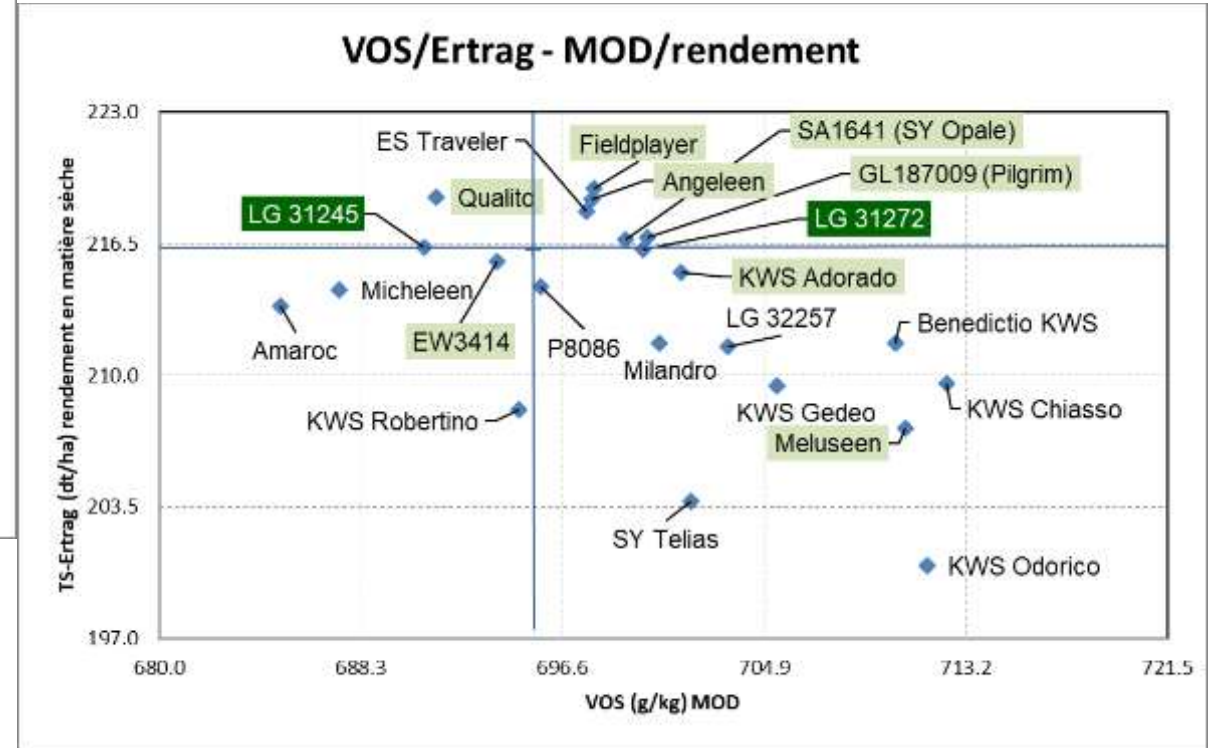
VOS/Ertrag - MOD/rendement

TS-Ertrag (dt/ha) rendement en matière sèche

223.0
216.5
210.0
203.5
197.0

680.0
688.3
696.6
704.9
713.2
721.5

VOS (g/kg) MOD

ES Traveler
Fieldplayer
SA1641 (SY Opale)
Angeleen
GL187009 (Pilgrim)
Qualito
LG 31245
LG 31272
Micheleen
KWS Adorado
Amaroc
EW3414
P8086
LG 32257
Benedictio KWS
Milandro
KWS Gedeo
KWS Chiasso
KWS Robertino
Meluseen
SY Telias
KWS Odorico